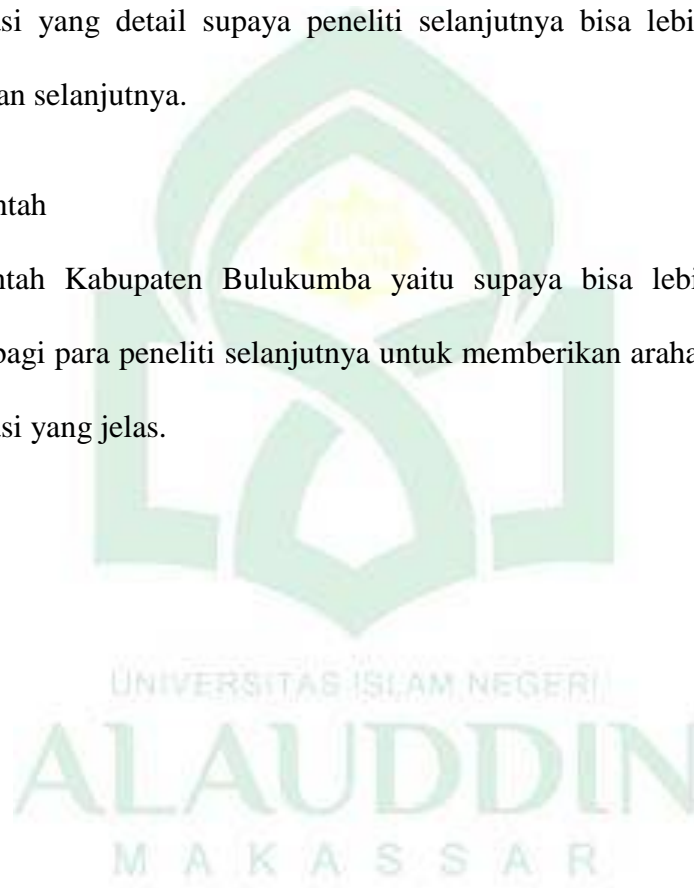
si yang detail supaya peneliti selanjutnya bisa lebi

an selanjutnya.

ntah

ntah Kabupaten Bulukumba yaitu supaya bisa lebi

bagi para peneliti selanjutnya untuk memberikan araha

si yang jelas.

UNIVERSITAS ISLAM NEGERI

ALAUDDIN

M A K A S S A R